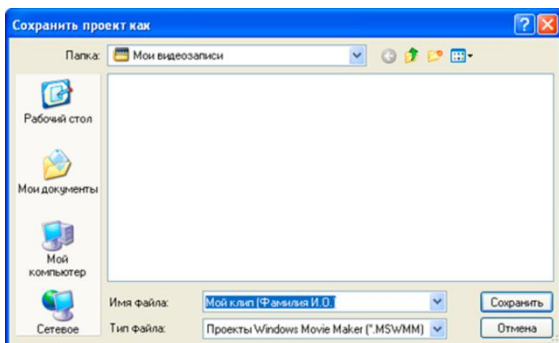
Сохранить проект как

Папка: Мои видеозаписи

Рабочий стол

Мои документы

Мой компьютер

Сетевое

Имя файла: Мой клип (Фамилия И.О.)

Тип файла: Проекты Windows Movie Maker (*.MSWMM)

Сохранить

Отмена